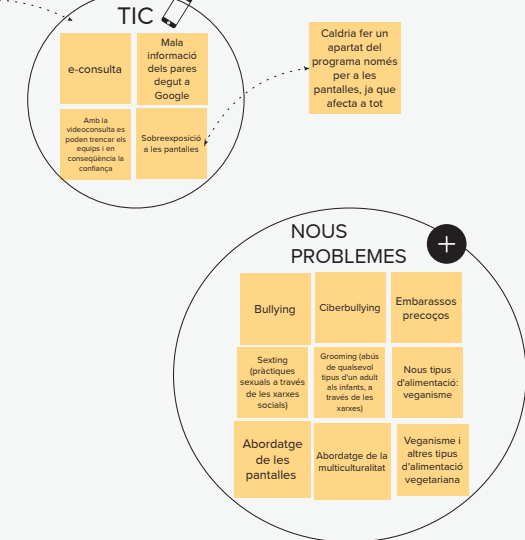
TIC

e-consulta

Mala informació dels pares degut a Google

Amb la videoconsulta es poden trencar els equips i en conseqüència la confiança

Sobreexposició a les pantalles

Caldria fer un apartat del programa només per a les pantalles, ja que afecta a tot

NOUS PROBLEMES

+

Bullying

Ciberbullying

Embarassos precoços

Sexting (pràctiques sexuals a través de les xarxes socials)

Grooming (abús de qualsevol tipus d'un adult als infants, a través de les xarxes)

Nous tipus d'alimentació: veganisme

Abordatge de les pantalles

Abordatge de la multiculturalitat

Veganisme i altres tipus d'alimentació vegetariana